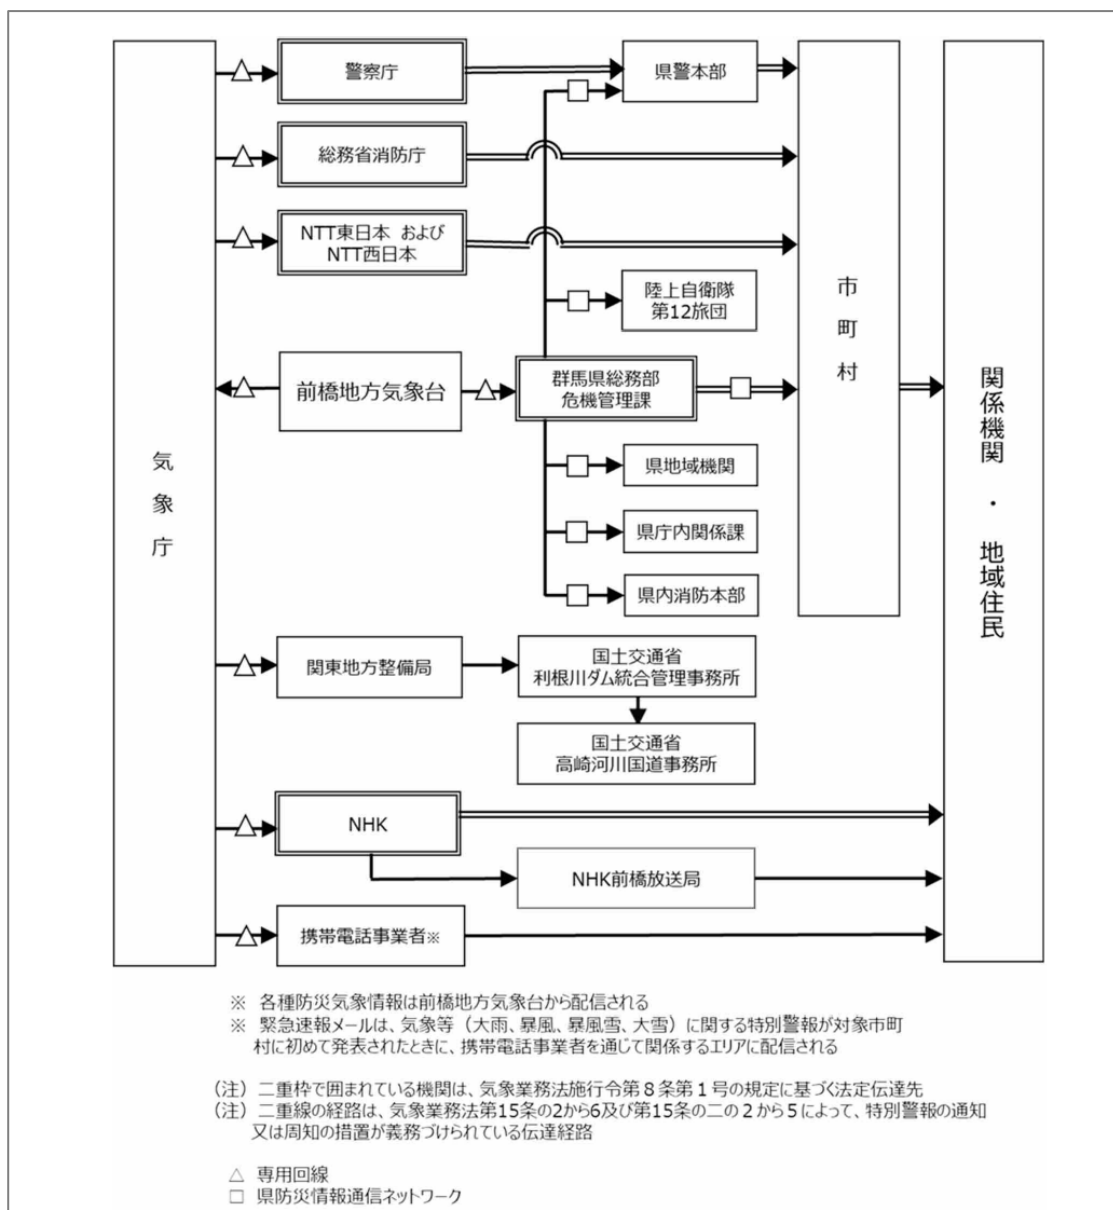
気象庁

警察庁
県警本部
総務省消防庁
NTT東日本 および NTT西日本
陸上自衛隊 第12旅団
前橋地方気象台
群馬県総務部 危機管理課
県地域機関
県庁内関係課
県内消防本部
市町村
関係機関・地域住民
関東地方整備局
国土交通省 利根川ダム統合管理事務所
国土交通省 高崎河川国道事務所
NHK
NHK前橋放送局
携帯電話事業者※

※ 各種防災気象情報は前橋地方気象台から配信される
※ 緊急速報メールは、気象等（大雨、暴風、暴風雪、大雪）に関する特別警報が対象市町村に初めて発表されたときに、携帯電話事業者を通じて関係するエリアに配信される

（注）二重枠で囲まれている機関は、気象業務法施行令第８条第１号の規定に基づく法定伝達先
（注）二重線の経路は、気象業務法第15条の2から6及び第15条の二の２から５によって、特別警報の通知又は周知の措置が義務づけられている伝達経路

△ 専用回線
□ 県防災情報通信ネットワーク